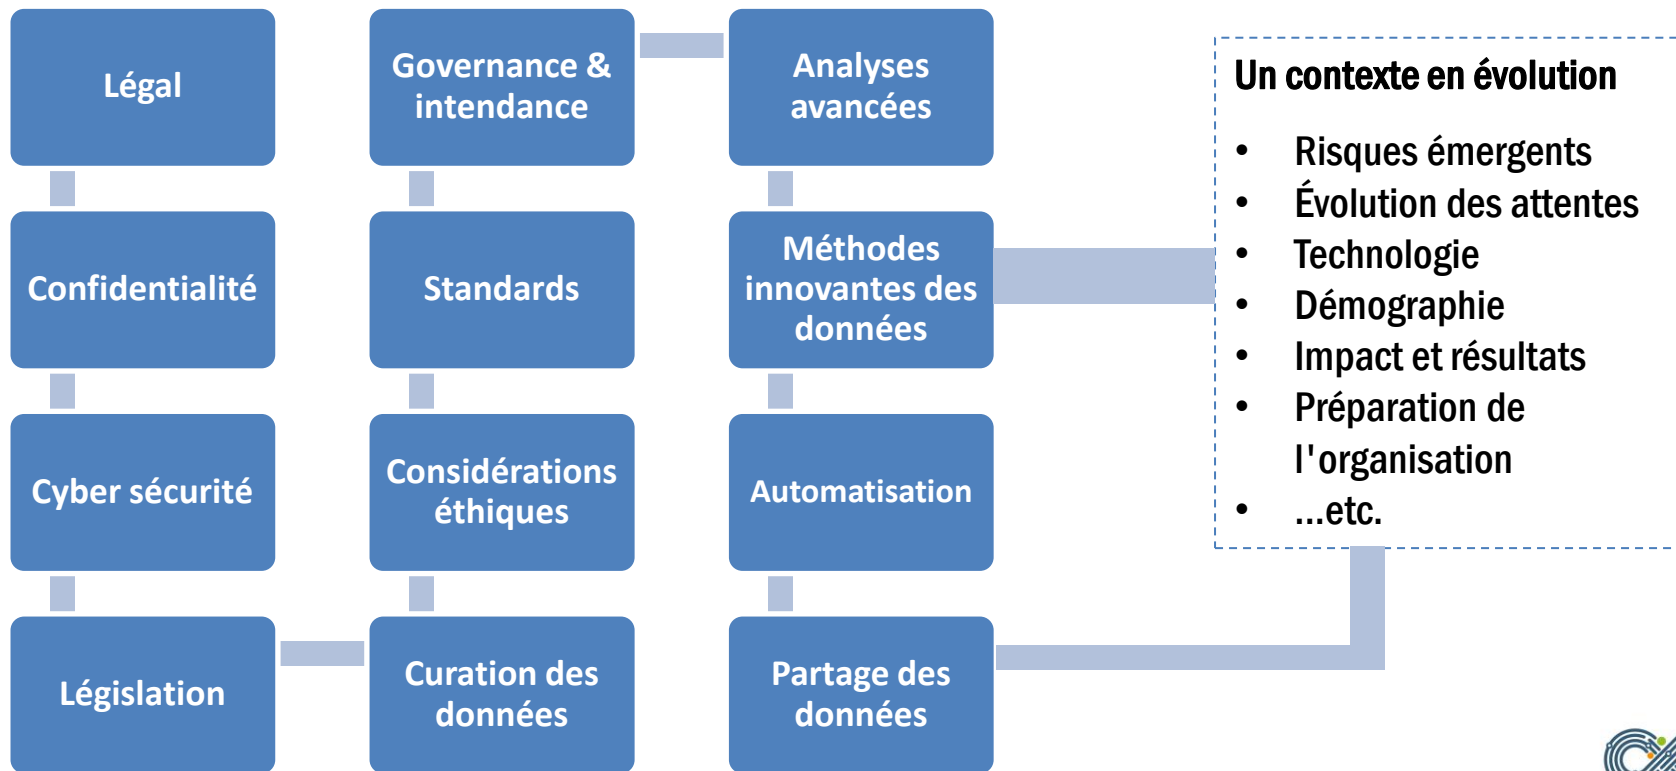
Légal

Confidentialité

Cyber sécurité

Législation

Governance & intendance

Standards

Considérations éthiques

Curation des données

Analyses avancées

Méthodes innovantes des données

Automatisation

Partage des données

Un contexte en évolution

- Risques émergents
- Évolution des attentes
- Technologie
- Démographie
- Impact et résultats
- Préparation de l'organisation
- ...etc.